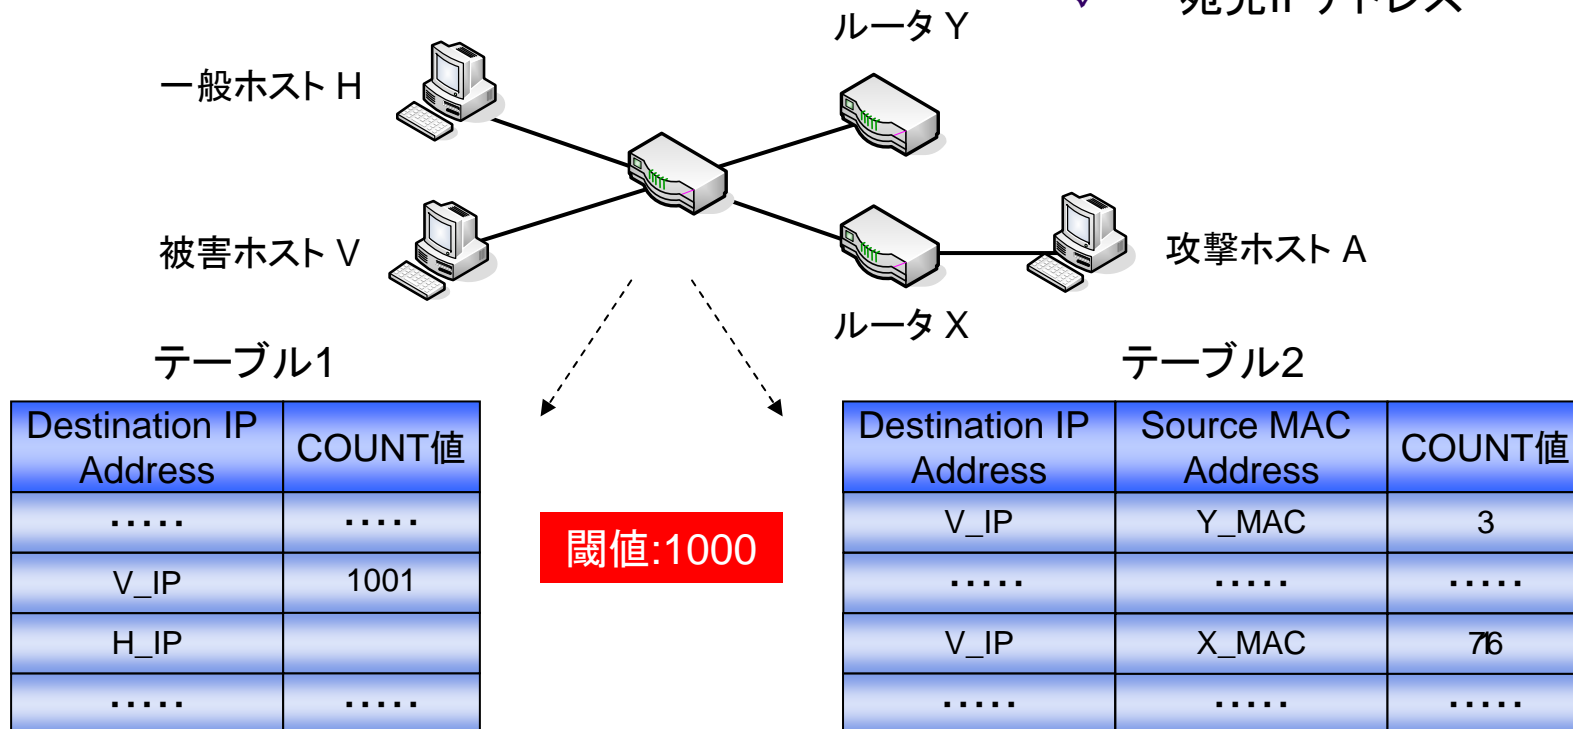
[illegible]

ルータ Y

一般ホスト H

被害ホスト V

攻撃ホスト A

ルータ X

テーブル1

| Destination IP Address | COUNT値 |
|---|---|
| ····· | ····· |
| V_IP | 1001 |
| H_IP | |
| ····· | ····· |

閾値:1000

テーブル2

| Destination IP Address | Source MAC Address | COUNT値 |
|---|---|---|
| V_IP | Y_MAC | 3 |
| ····· | ····· | ····· |
| V_IP | X_MAC | 716 |
| ····· | ····· | ····· |